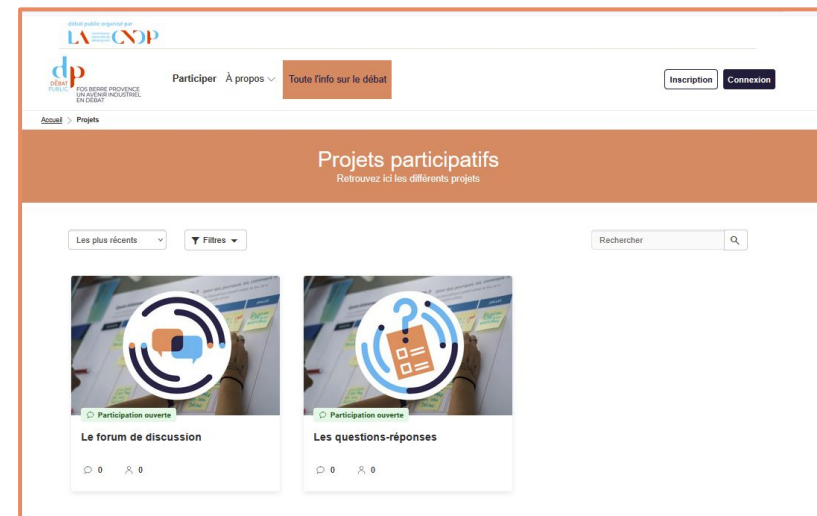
débat public organisé par
LA CNDP

dp
DÉBAT PUBLIC
FOS BERRE PROVENCE
UN AVENIR INDUSTRIEL EN DÉBAT

Participer À propos

Toute l'info sur le débat

Inscription
Connexion

Accueil > Projets

Projets participatifs
Retrouvez ici les différents projets

Les plus récents
Filtres
Rechercher

Participation ouverte
Le forum de discussion
0 0

Participation ouverte
Les questions-réponses
0 0